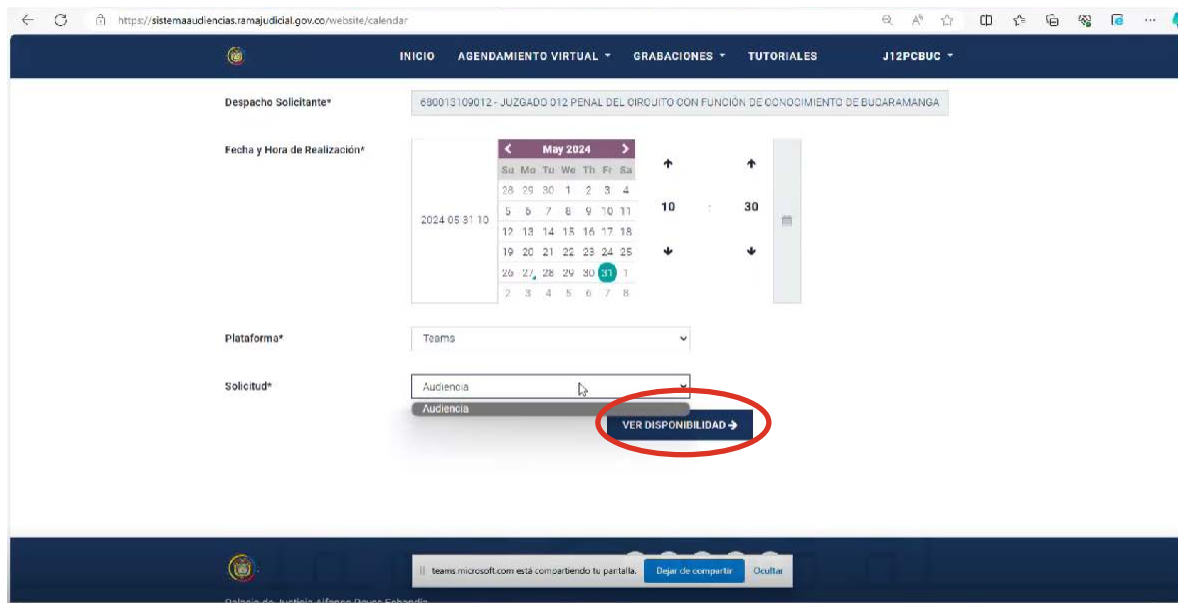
https://sistemaaudiencias.ramajudicial.gov.co/website/calendar

INICIO AGENDAMIENTO VIRTUAL ▾ GRABACIONES ▾ TUTORIALES J12PCBUC ▾

Despacho Solicitante*
680013109012 - JUZGADO 012 PENAL DEL CIRCUITO CON FUNCIÓN DE CONOCIMIENTO DE BUCARAMANGA

Fecha y Hora de Realización*
2024 05 31 10

| Su | Mo | Tu | We | Th | Fr | Sa |
|---|---|---|---|---|---|---|
| 28 | 29 | 30 | 1 | 2 | 3 | 4 |
| 5 | 6 | 7 | 8 | 9 | 10 | 11 |
| 12 | 13 | 14 | 15 | 16 | 17 | 18 |
| 19 | 20 | 21 | 22 | 23 | 24 | 25 |
| 26 | 27 | 28 | 29 | 30 | 31 | 1 |
| 2 | 3 | 4 | 5 | 6 | 7 | 8 |

May 2024

10 : 30

Plataforma*
Teams

Solicitud*
Audiencia
Audiencia

VER DISPONIBILIDAD →

teams.microsoft.com está compartiendo tu pantalla. Dejar de compartir Ocultar

Palacio de Justicia Alfonso Reyes Echandía